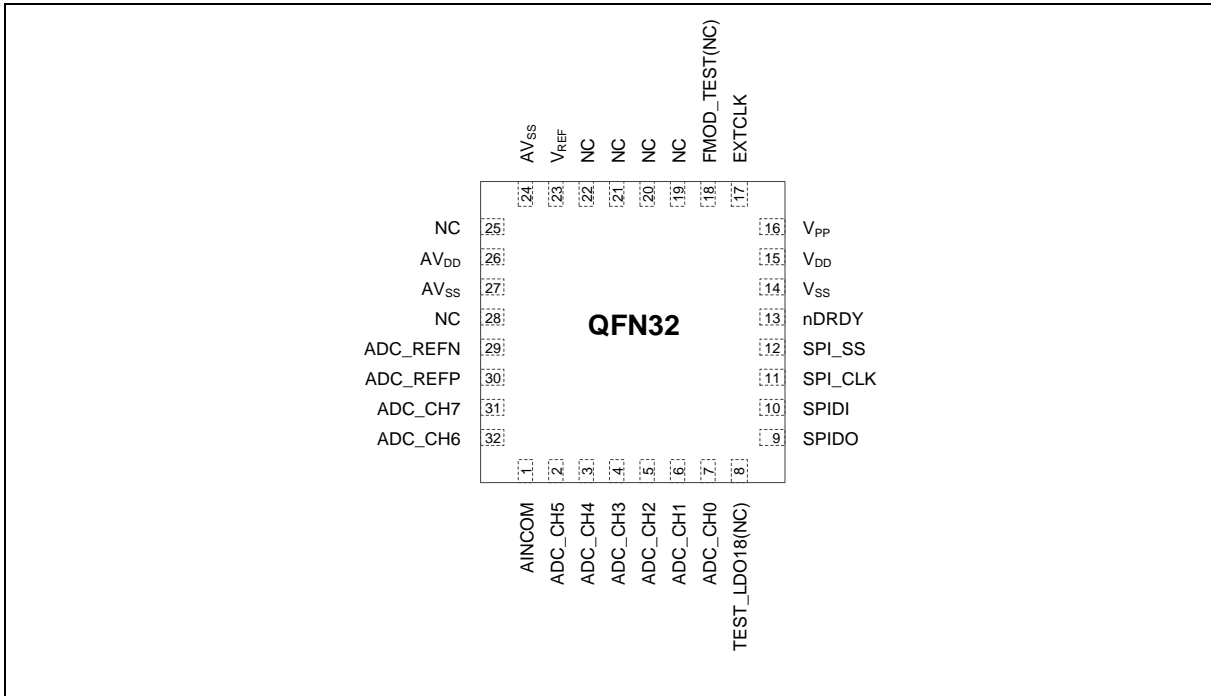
$AV_{SS}$ 24
$V_{REF}$ 23
NC 22
NC 21
NC 20
NC 19
FMOD_TEST(NC) 18
EXTCLK 17

NC 25
$AV_{DD}$ 26
$AV_{SS}$ 27
NC 28
ADC_REFN 29
ADC_REFP 30
ADC_CH7 31
ADC_CH6 32

QFN32

16 $V_{PP}$
15 $V_{DD}$
14 $V_{SS}$
13 nDRDY
12 SPI_SS
11 SPI_CLK
10 SPIDI
9 SPIDO

1 AINCOM
2 ADC_CH5
3 ADC_CH4
4 ADC_CH3
5 ADC_CH2
6 ADC_CH1
7 ADC_CH0
8 TEST_LDO18(NC)